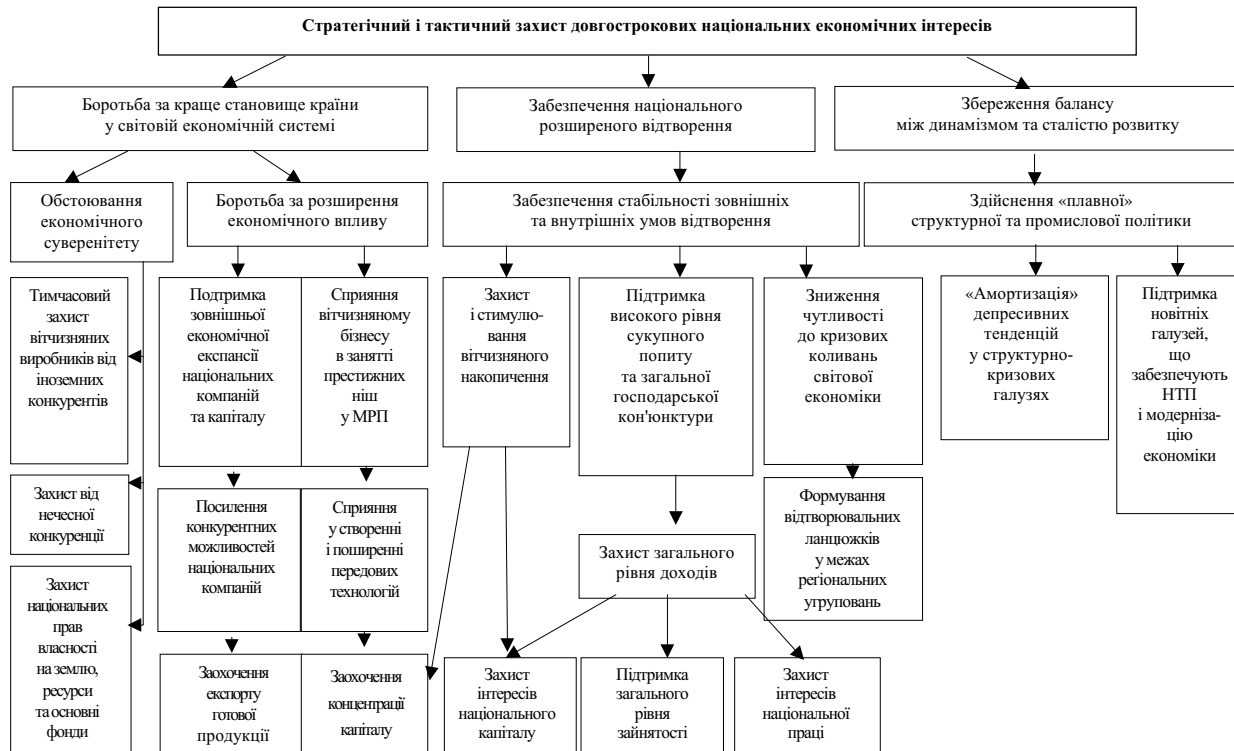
Стратегічний і тактичний захист довгострокових національних економічних інтересів

Боротьба за краще становище країни у світовій економічній системі

Забезпечення національного розширеного відтворення

Збереження балансу між динамізмом та сталістю розвитку

Обстоювання економічного суверенітету

Боротьба за розширення економічного впливу

Забезпечення стабільності зовнішніх та внутрішніх умов відтворення

Здійснення «плавної» структурної та промислової політики

Тимчасовий захист вітчизняних виробників від іноземних конкурентів

Захист від нечесної конкуренції

Захист національних прав власності на землю, ресурси та основні фонди

Подтримка зовнішньої економічної експансії національних компаній та капіталу

Сприяння вітчизняному бізнесу в занятті престижних ніш у МРП

Посилення конкурентних можливостей національних компаній

Сприяння у створенні і поширенні передових технологій

Заохочення експорту готової продукції

Заохочення концентрації капіталу

Захист і стимулювання вітчизняного накопичення

Підтримка високого рівня сукупного попиту та загальної господарської кон'юнктури

Зниження чутливості до кризових коливань світової економіки

Формування відтворювальних ланцюжків у межах регіональних угруповань

Захист загального рівня доходів

Захист інтересів національного капіталу

Підтримка загального рівня зайнятості

Захист інтересів національної праці

«Амортизація» депресивних тенденцій у структурно-кризових галузях

Підтримка новітніх галузей, що забезпечують НТП і модернізацію економіки